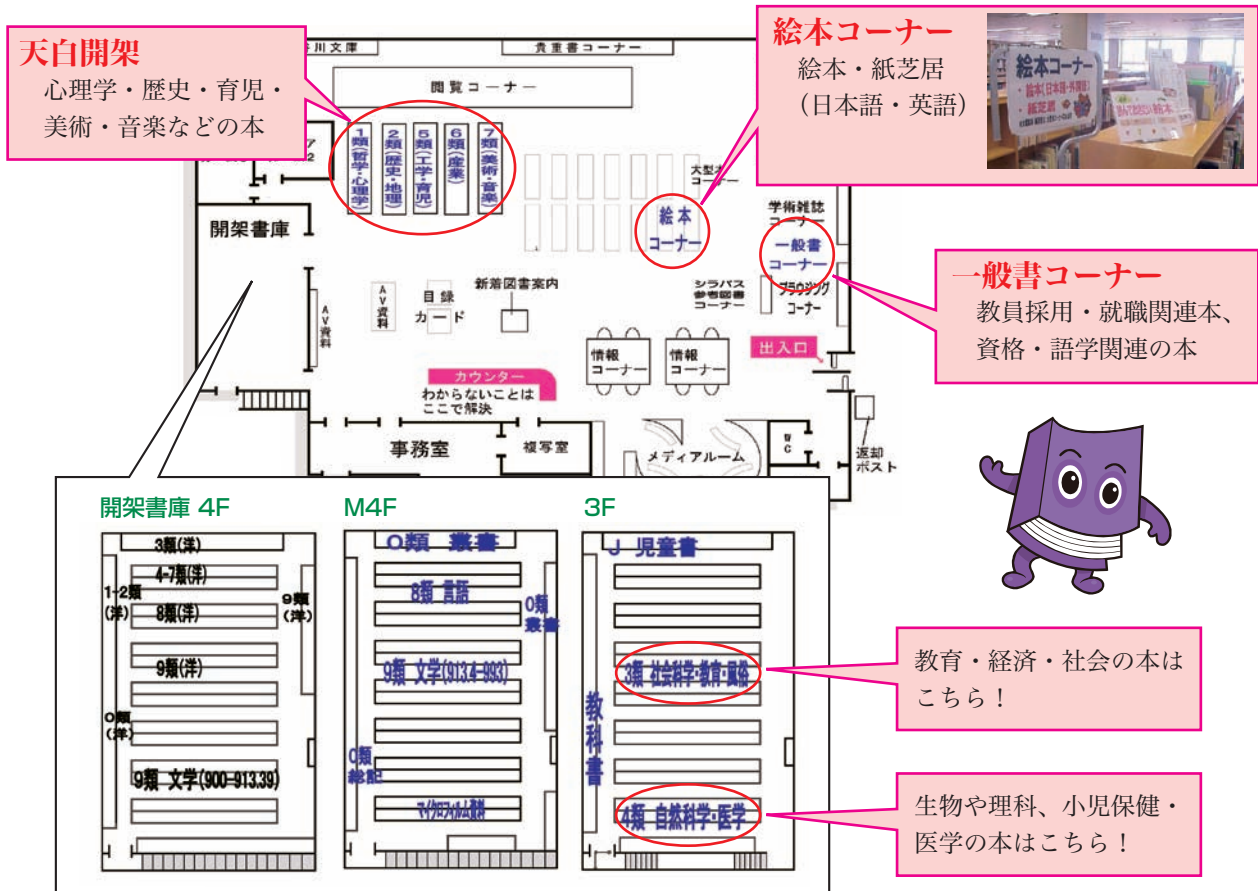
天白開架
心理学・歴史・育児・美術・音楽などの本

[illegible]川文庫
貴重書コーナー
閲覧コーナー

1類（哲学・心理学）
2類（歴史・地理）
5類（工学・育児）
6類（産業）
7類（美術・音楽）

絵本コーナー
絵本・紙芝居
（日本語・英語）

絵本コーナー
大型本コーナー
学術雑誌コーナー
一般書コーナー

一般書コーナー
教員採用・就職関連本、資格・語学関連の本

開架書庫
AV資料
AV資料
目録カード
新着図書案内
シラバス参考図書コーナー
ブラウジングコーナー
情報コーナー
情報コーナー
出入口
カウンター
わからないことはここで解決
事務室
複写室
メディアルーム
返却ポスト

開架書庫 4F
3類(洋)
4-7類(洋)
1-2類(洋)
8類(洋)
9類(洋)
9類(洋)
0類(洋)
9類 文学(900-913.39)

M4F
0類 叢書
8類 言語
0類 叢書
9類 文学(913.4-993)
0類 総記
マイクロフィルム資料

3F
J 児童書
3類 社会科学・教育・風俗
教科書
4類 自然科学・医学

教育・経済・社会の本はこちら！

生物や理科、小児保健・医学の本はこちら！